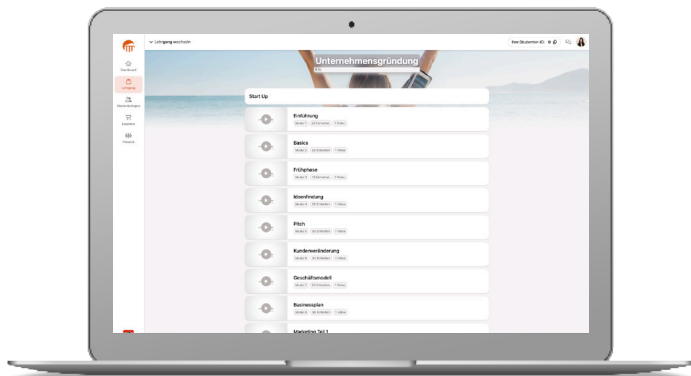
Lehrgang wechseln

Ihre Studenten-ID

Dashboard

Lehrgang

Bibliothek

Unternehmensgründung

Start Up

Einführung
Modul 1 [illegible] 1 Video

Basics
Modul 2 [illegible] 1 Video

Frühphase
Modul 3 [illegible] 1 Video

Ideenfindung
Modul 4 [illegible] 1 Video

Pitch
Modul 5 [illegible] 1 Video

Kundenveränderung
Modul 6 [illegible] 1 Video

Geschäftsmodell
Modul 7 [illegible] 1 Video

Businessplan
Modul 8 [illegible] 1 Video

Marketing Teil 1